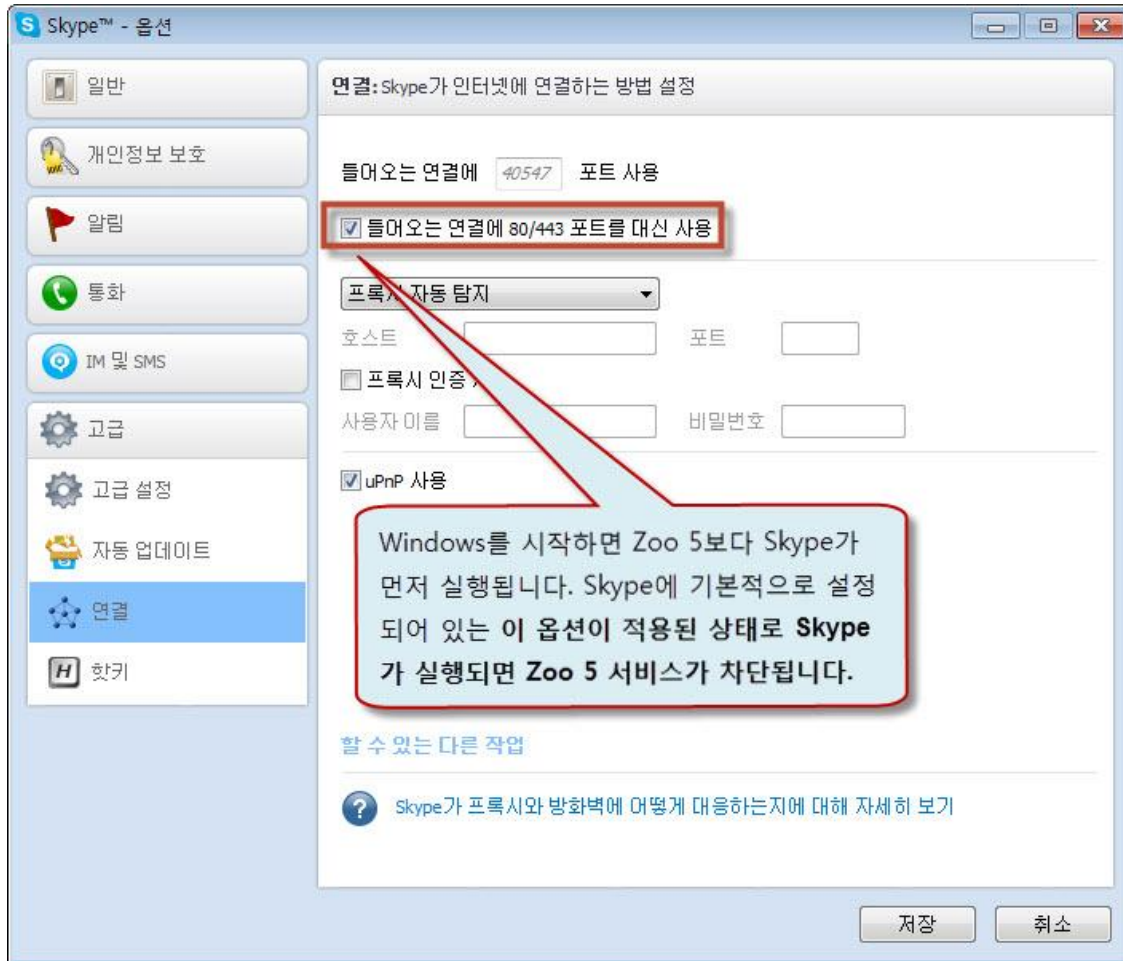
Skype™ - 옵션

일반

개인정보 보호

알림

통화

IM 및 SMS

고급

고급 설정

자동 업데이트

연결

핫키

연결: Skype가 인터넷에 연결하는 방법 설정

들어오는 연결에 40547 포트 사용

들어오는 연결에 80/443 포트를 대신 사용

프록시 자동 탐지

호스트

포트

프록시 인증 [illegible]

사용자 이름

비밀번호

uPnP 사용

Windows를 시작하면 Zoo 5보다 Skype가 먼저 실행됩니다. Skype에 기본적으로 설정되어 있는 이 옵션이 적용된 상태로 Skype가 실행되면 Zoo 5 서비스가 차단됩니다.

할 수 있는 다른 작업

Skype가 프록시와 방화벽에 어떻게 대응하는지에 대해 자세히 보기

저장

취소